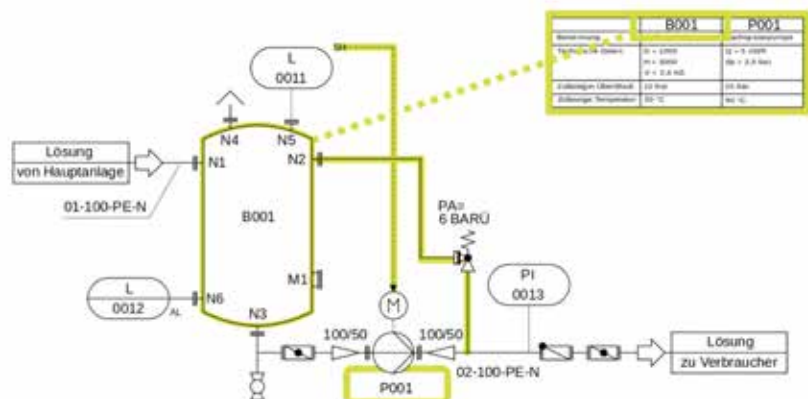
| | B001 | P001 |
|---|---|---|
| Benennung | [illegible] | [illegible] |
| Technische Daten | D = 1200<br>H = 3000<br>V = 3,4 m3 | Q = 5 m3/h<br>Δp = 2,5 bar |
| Zulässiger Überdruck | 10 bar | 16 bar |
| Zulässige Temperatur | 55 °C | 90 °C |

L
0011

N4
N5
N2

Lösung
von Hauptanlage

N1

01-100-PE-N

B001

PA≡
6 BARÜ

M1

L
0012
AL

N6

N3

M

100/50
100/50

PI
0013

Lösung
zu Verbraucher

P001

02-100-PE-N